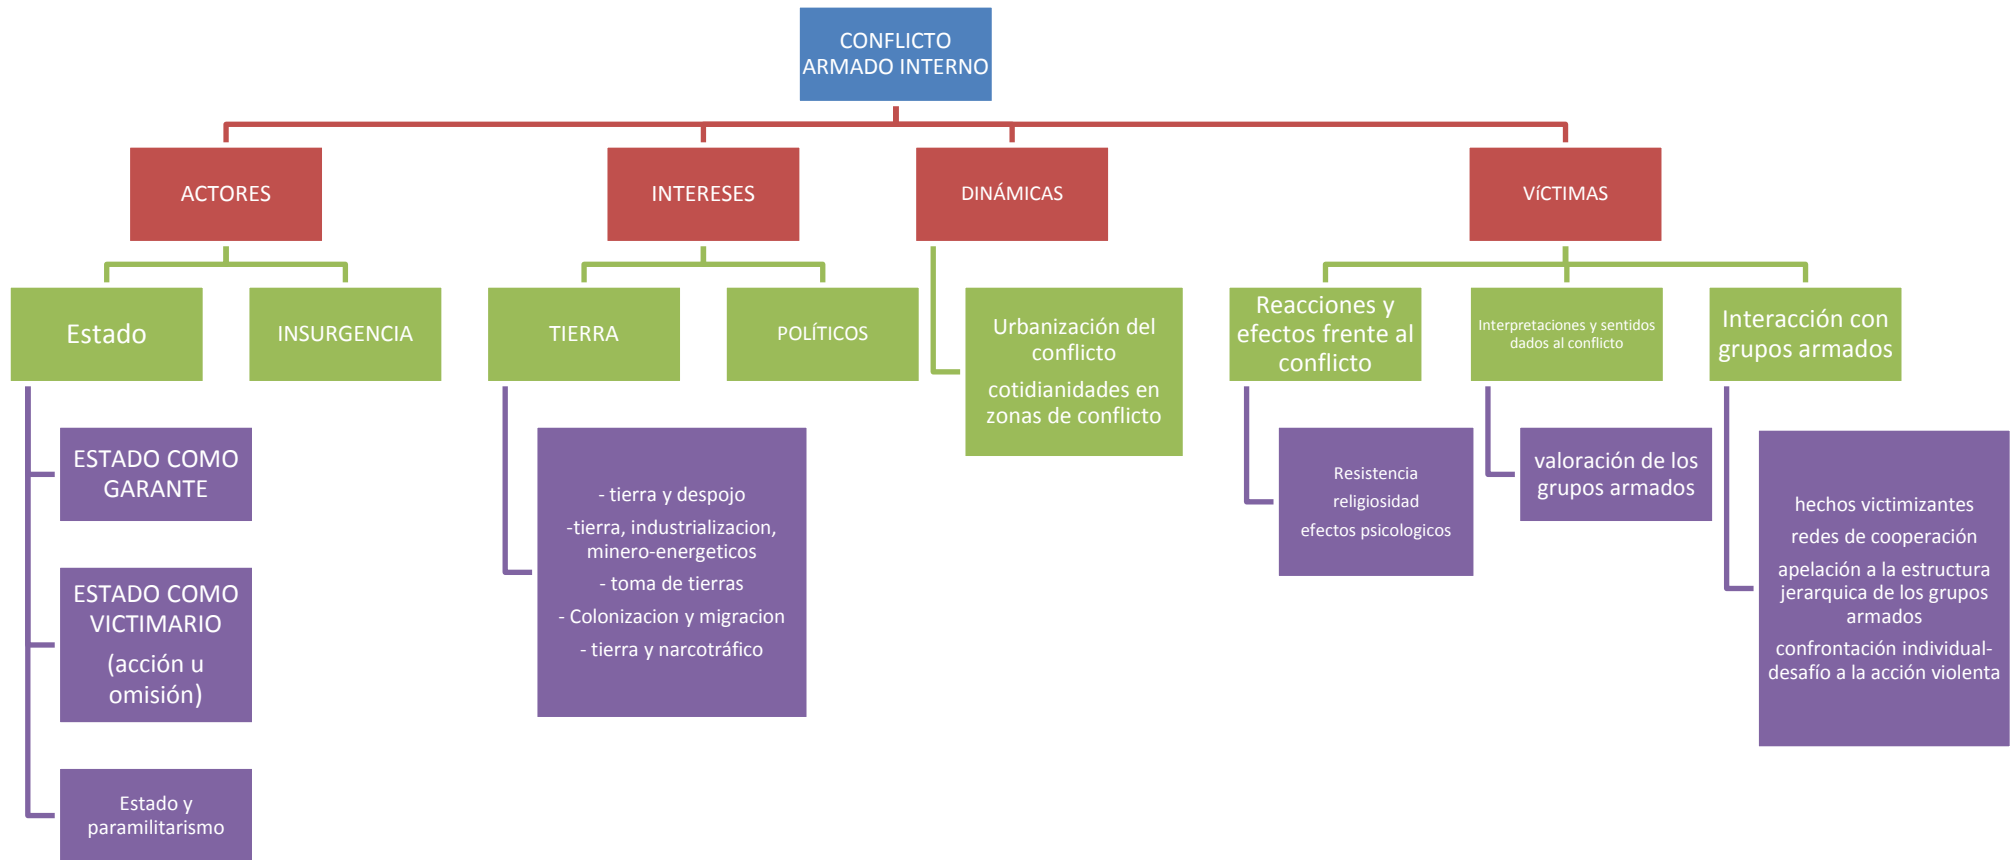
CONFLICTO ARMADO INTERNO

ACTORES

INTERESES

DINÁMICAS

VíCTIMAS

Estado

INSURGENCIA

TIERRA

POLÍTICOS

Urbanización del conflicto

cotidianidades en zonas de conflicto

Reacciones y efectos frente al conflicto

Interpretaciones y sentidos dados al conflicto

Interacción con grupos armados

ESTADO COMO GARANTE

ESTADO COMO VICTIMARIO (acción u omisión)

Estado y paramilitarismo

- tierra y despojo
-tierra, industrializacion, minero-energeticos
- toma de tierras
- Colonizacion y migracion
- tierra y narcotráfico

Resistencia
religiosidad
efectos psicologicos

valoración de los grupos armados

hechos victimizantes
redes de cooperación
apelación a la estructura jerarquica de los grupos armados
confrontación individual-desafío a la acción violenta